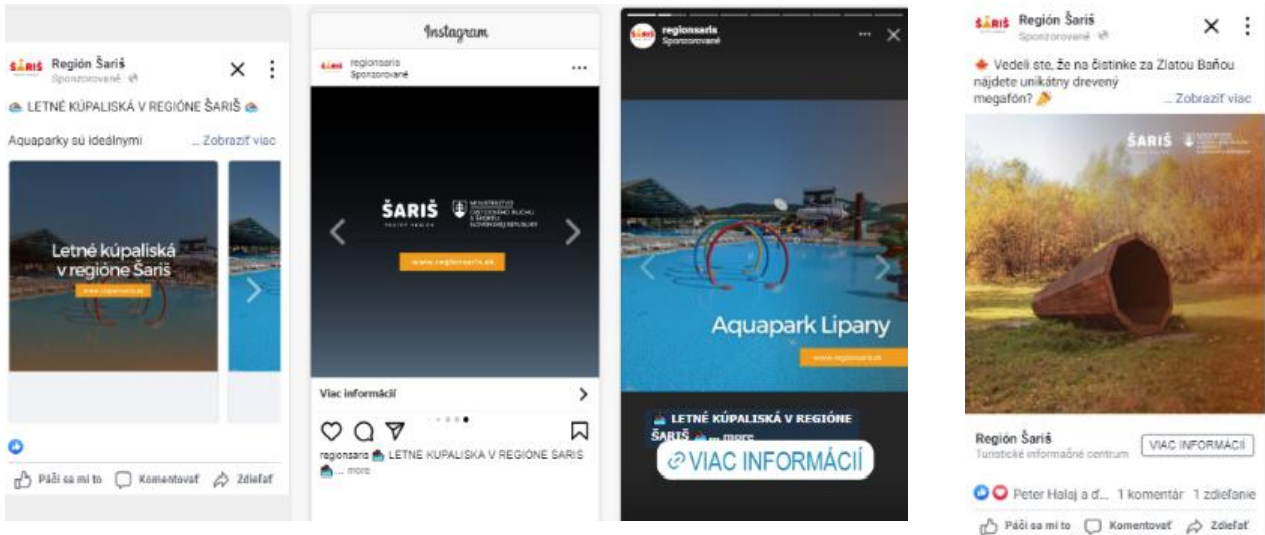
ŠARIŠ Región Šariš
Sponzorované

LETNÉ KÚPALISKÁ V REGIÓNE ŠARIŠ

Aquaparky sú ideálnymi ... Zobraziť viac

Letné kúpaliská v regióne Šariš
www.regionsaris.sk

Páči sa mi to Komentovať Zdieľať

Instagram

regionsaris
Sponzorované

ŠARIŠ
MINISTERSTVO CESTOVNÉHO RUCHU A ŠPORTU SLOVENSKEJ REPUBLIKY
www.regionsaris.sk

Viac informácií

regionsaris LETNÉ KÚPALISKÁ V REGIÓNE ŠARIŠ ... more

regionsaris
Sponzorované

Aquapark Lipany
www.regionsaris.sk

LETNÉ KÚPALISKÁ V REGIÓNE ŠARIŠ ... more

VIAC INFORMÁCIÍ

ŠARIŠ Región Šariš
Sponzorované

Vedeli ste, že na čistinke za Zlatou Baňou nájdete unikátny drevený megafón? ... Zobraziť viac

ŠARIŠ

Región Šariš
Turistické informačné centrum
VIAC INFORMÁCIÍ

Peter Halaj a ď... 1 komentár 1 zdieľanie

Páči sa mi to Komentovať Zdieľať